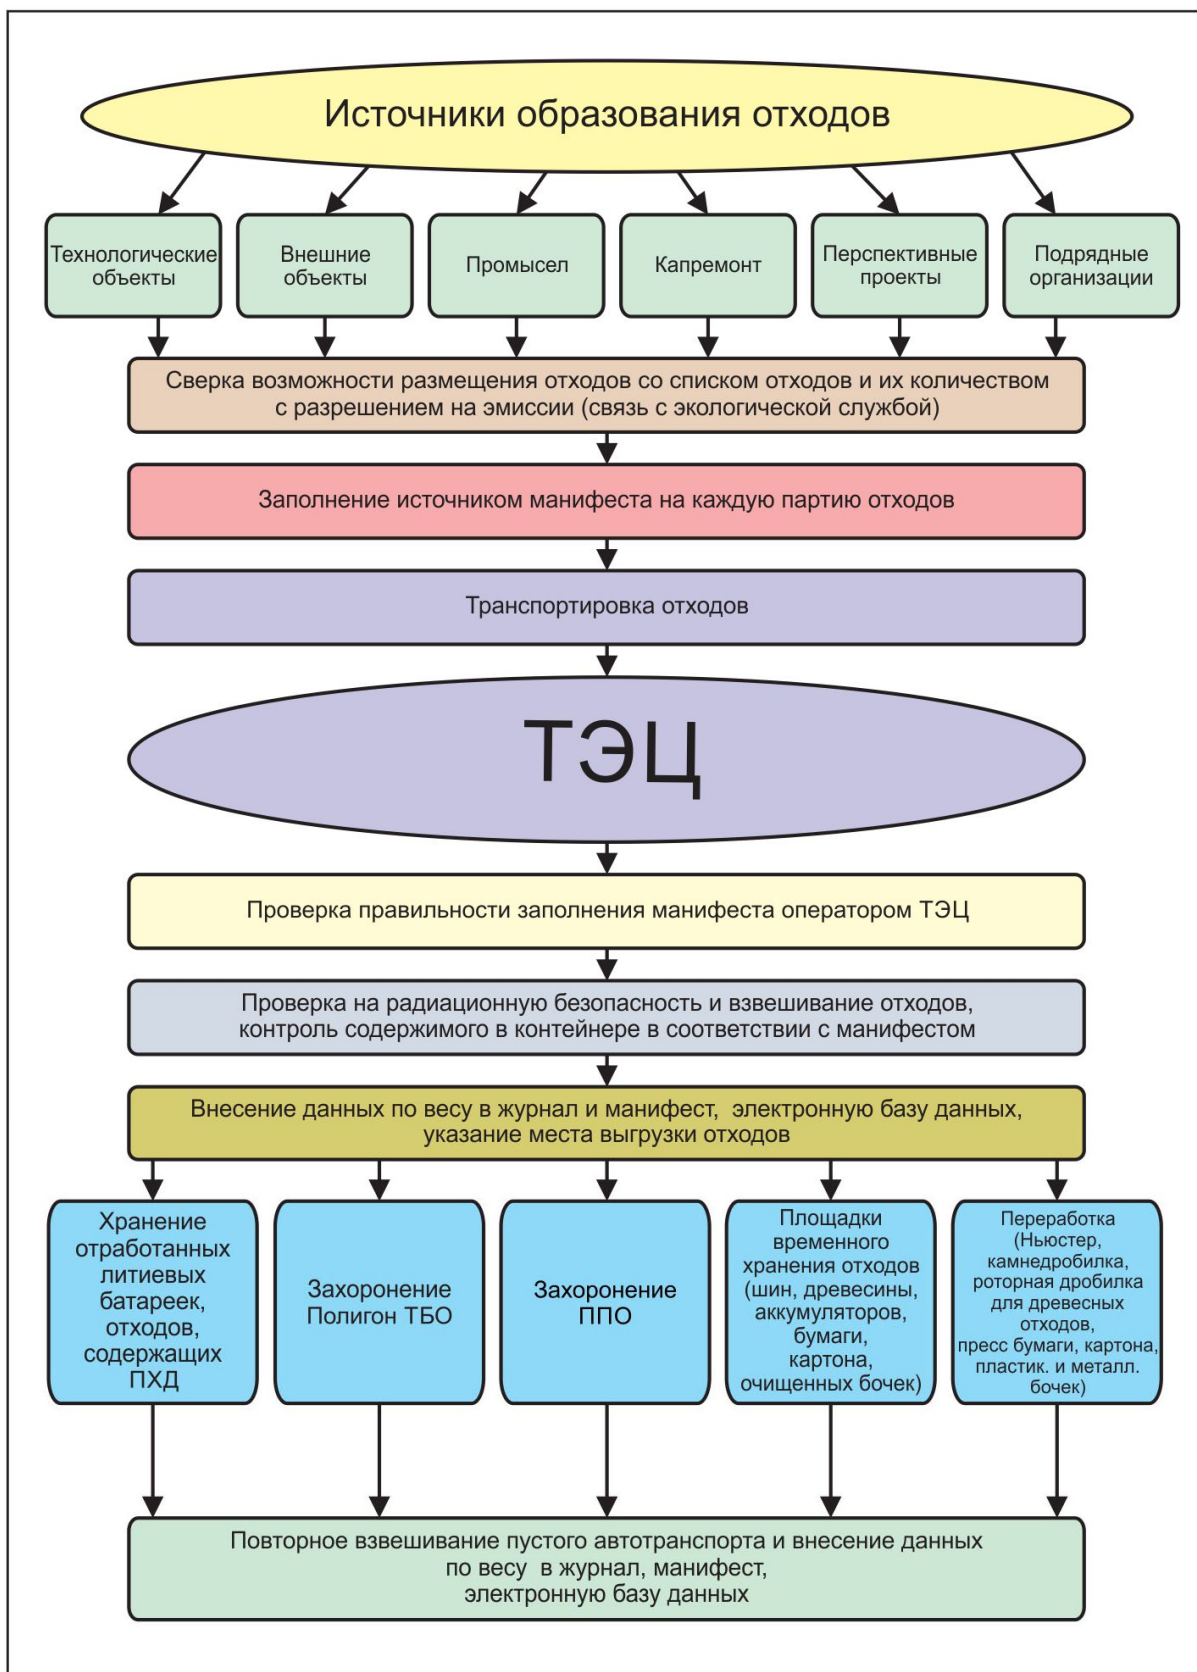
Источники образования отходов

Технологические объекты

Внешние объекты

Промысел

Капремонт

Перспективные проекты

Подрядные организации

Сверка возможности размещения отходов со списком отходов и их количеством с разрешением на эмиссии (связь с экологической службой)

Заполнение источником манифеста на каждую партию отходов

Транспортировка отходов

ТЭЦ

Проверка правильности заполнения манифеста оператором ТЭЦ

Проверка на радиационную безопасность и взвешивание отходов, контроль содержимого в контейнере в соответствии с манифестом

Внесение данных по весу в журнал и манифест, электронную базу данных, указание места выгрузки отходов

Хранение отработанных литиевых батареек, отходов, содержащих ПХД

Захоронение Полигон ТБО

Захоронение ППО

Площадки временного хранения отходов (шин, древесины, аккумуляторов, бумаги, картона, очищенных бочек)

Переработка (Ньюстер, камнедробилка, роторная дробилка для древесных отходов, пресс бумаги, картона, пластик. и металл. бочек)

Повторное взвешивание пустого автотранспорта и внесение данных по весу в журнал, манифест, электронную базу данных